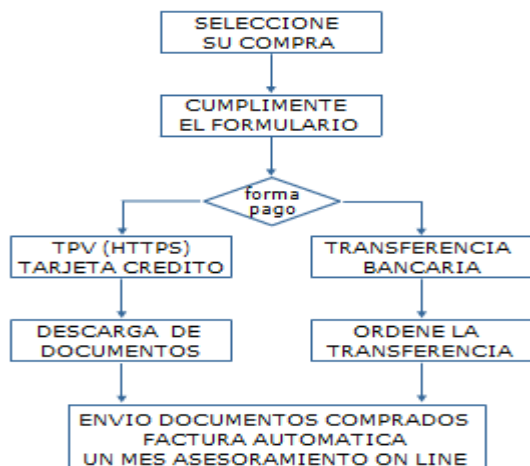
SELECCIONE
SU COMPRA

CUMPLIMENTE
EL FORMULARIO

forma
pago

TPV (HTTPS)
TARJETA CREDITO

DESCARGA DE
DOCUMENTOS

TRANSFERENCIA
BANCARIA

ORDENE LA
TRANSFERENCIA

ENVIO DOCUMENTOS COMPRADOS
FACTURA AUTOMATICA
UN MES ASESORAMIENTO ON LINE